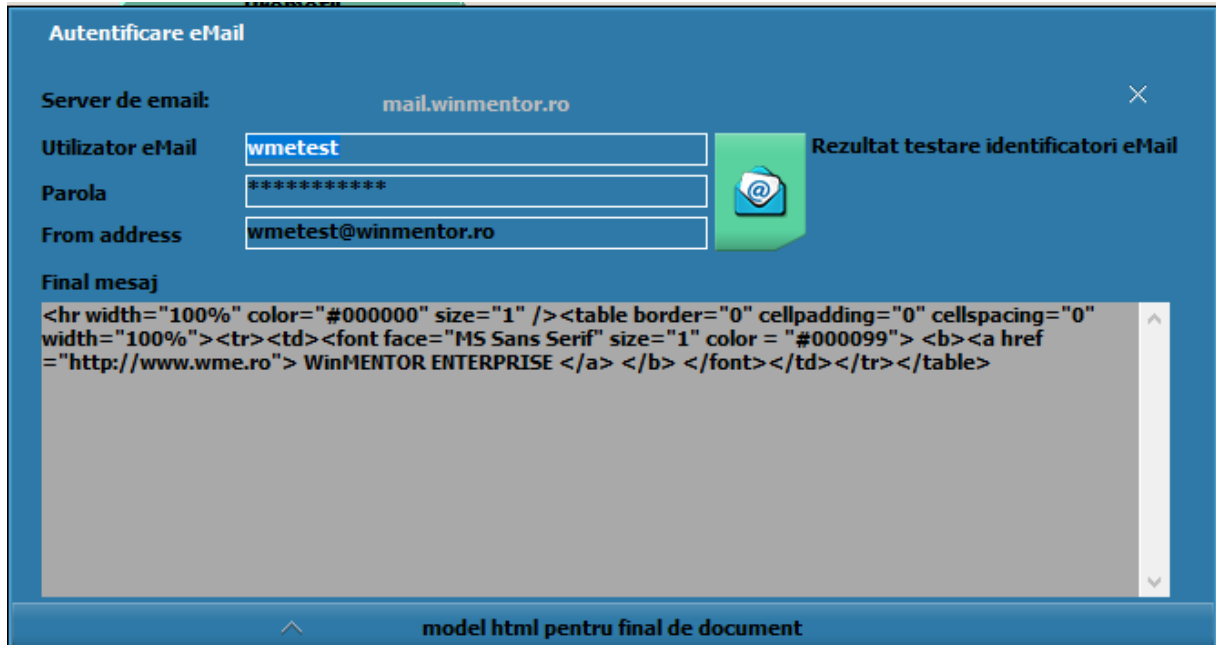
Autentificare eMail

Server de email: mail.winmentor.ro

Utilizator eMail wmetest

Parola ***********

From address wmetest@winmentor.ro

Rezultat testare identificatori eMail

Final mesaj

<hr width="100%" color="#000000" size="1" /><table border="0" cellpadding="0" cellspacing="0" width="100%"><tr><td><font face="MS Sans Serif" size="1" color = "#000099"> <b><a href ="http://www.wme.ro"> WinMENTOR ENTERPRISE </a> </b> </font></td></tr></table>

model html pentru final de document